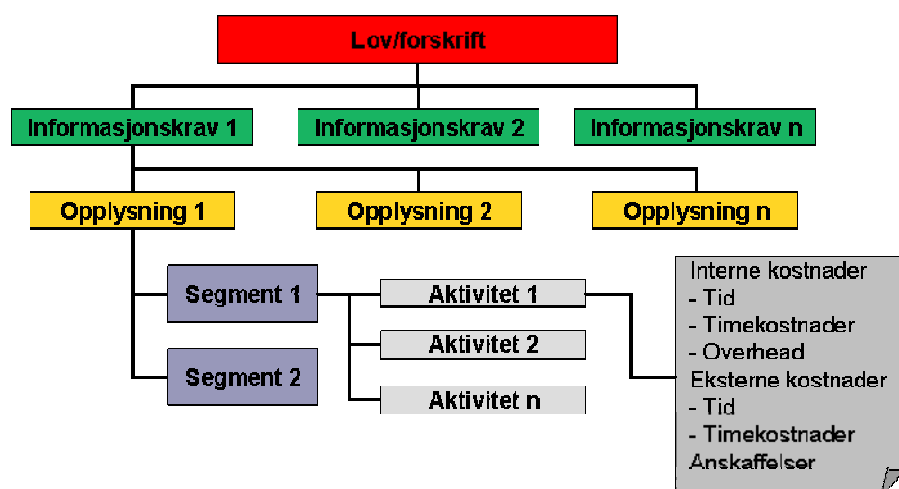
Lov/forskrift

Informasjonskrav 1

Informasjonskrav 2

Informasjonskrav n

Opplysning 1

Opplysning 2

Opplysning n

Segment 1

Segment 2

Aktivitet 1

Aktivitet 2

Aktivitet n

Interne kostnader
- Tid
- Timekostnader
- Overhead
Eksterne kostnader
- Tid
- Timekostnader
Anskaffelser